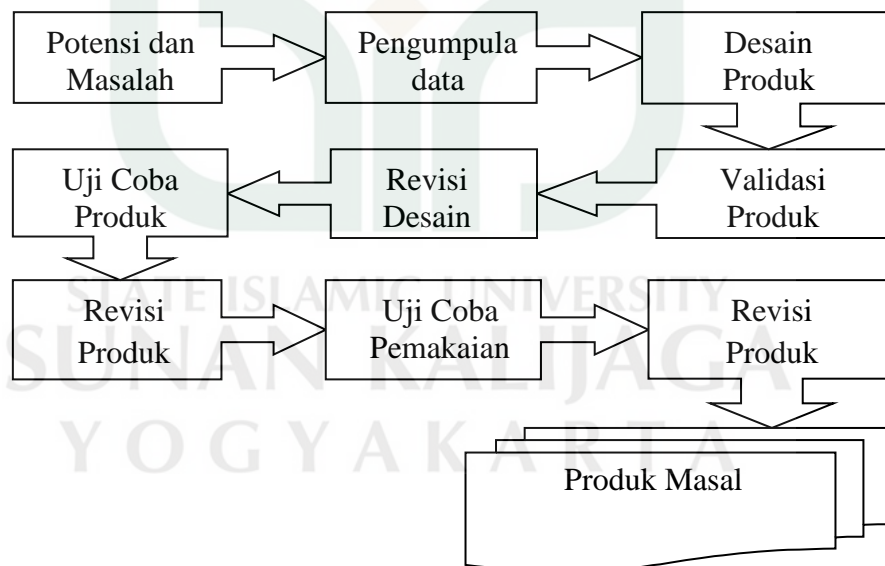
Potensi dan Masalah

Pengumpula data

Desain Produk

Uji Coba Produk

Revisi Desain

Validasi Produk

Revisi Produk

Uji Coba Pemakaian

Revisi Produk

Produk Masal

STATE ISLAMIC UNIVERSITY
SUNAN KALIJAGA
YOGYAKARTA